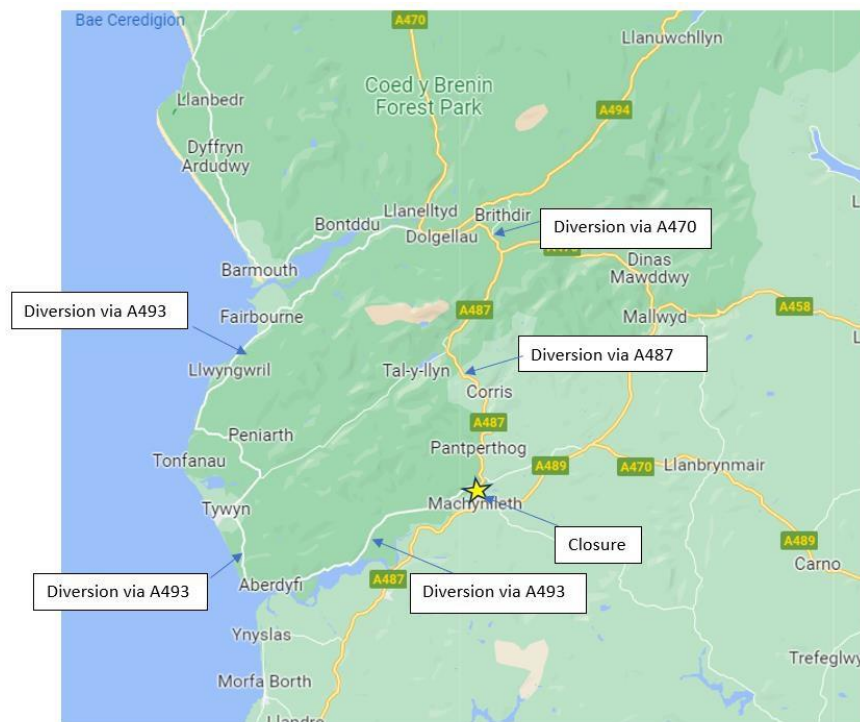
Bae Ceredigion
A470
Llanuwchllyn
Coed y Brenin Forest Park
Llanbedr
A494
Dyffryn Ardudwy
Bontddu
Llanelltyd
Brithdir
Dolgellau
Diversion via A470
Barmouth
Dinas Mawddwy
Diversion via A493
Fairbourne
A487
Mallwyd
A458
Diversion via A487
Llwyngwril
Tal-y-llyn
Corris
A487
Peniarth
Pantperthog
Tonfanau
A489
A470
Llanbrynmair
Tywyn
Machynlleth
Closure
A489
Carno
Diversion via A493
Aberdyfi
A487
Diversion via A493
Ynyslas
Trefeglwy
Morfa Borth
Llandre